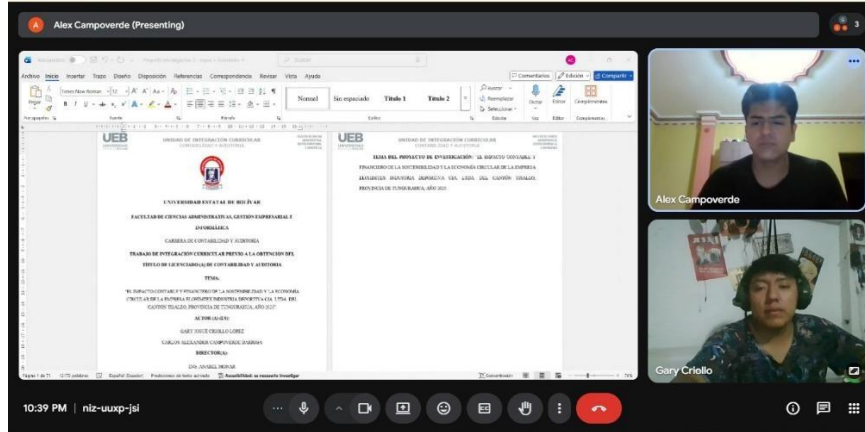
Alex Campoverde (Presenting)

3

Archivo Inicio Insertar Trazo Diseño Disposición Referencias Correspondencia Revisar Vista Ayuda

Comentarios Edición Compartir

Times New Roman 12

Normal Sin espaciado Título 1 Título 2

Buscar Reemplazar Seleccionar

Dictar Editor Complementos

Portapapeles Fuente Párrafo Estilos Edición Voz Editor Complementos

UEB UNIDAD DE INTEGRACIÓN CURRICULAR CONTABILIDAD Y AUDITORÍA

UNIVERSIDAD ESTATAL DE BOLÍVAR

FACULTAD DE CIENCIAS ADMINISTRATIVAS, GESTIÓN EMPRESARIAL E INFORMÁTICA

CARRERA DE CONTABILIDAD Y AUDITORÍA

TRABAJO DE INTEGRACIÓN CURRICULAR PREVIO A LA OBTENCIÓN DEL TÍTULO DE LICENCIADO(A) DE CONTABILIDAD Y AUDITORIA

TEMA:

"EL IMPACTO CONTABLE Y FINANCIERO DE LA SOSTENIBILIDAD Y LA ECONOMÍA CIRCULAR DE LA EMPRESA ELOINATEX INDUSTRIA DEPORTIVA CIA. LTDA. DEL CANTÓN TISALEO, PROVINCIA DE TUNGURAHUA, AÑO 2023"

AUTOR (A)(ES):

GARY JOSUÉ CRIOLLO LÓPEZ

CARLOS ALEXANDER CAMPOVERDE BARBA

DIRECTOR(A):

ING. ANABEL HORNA

UEB UNIDAD DE INTEGRACIÓN CURRICULAR CONTABILIDAD Y AUDITORÍA

TEMA DEL PROYECTO DE INVESTIGACIÓN: "EL IMPACTO CONTABLE Y FINANCIERO DE LA SOSTENIBILIDAD Y LA ECONOMÍA CIRCULAR DE LA EMPRESA ELOINATEX INDUSTRIA DEPORTIVA CIA. LTDA. DEL CANTÓN TISALEO, PROVINCIA DE TUNGURAHUA, AÑO 2023"

Página 1 de 71 Español (Ecuador) Accesibilidad: es necesario investigar Concentración 73%

Alex Campoverde

Gary Criollo

10:39 PM | niz-uuxp-jsi